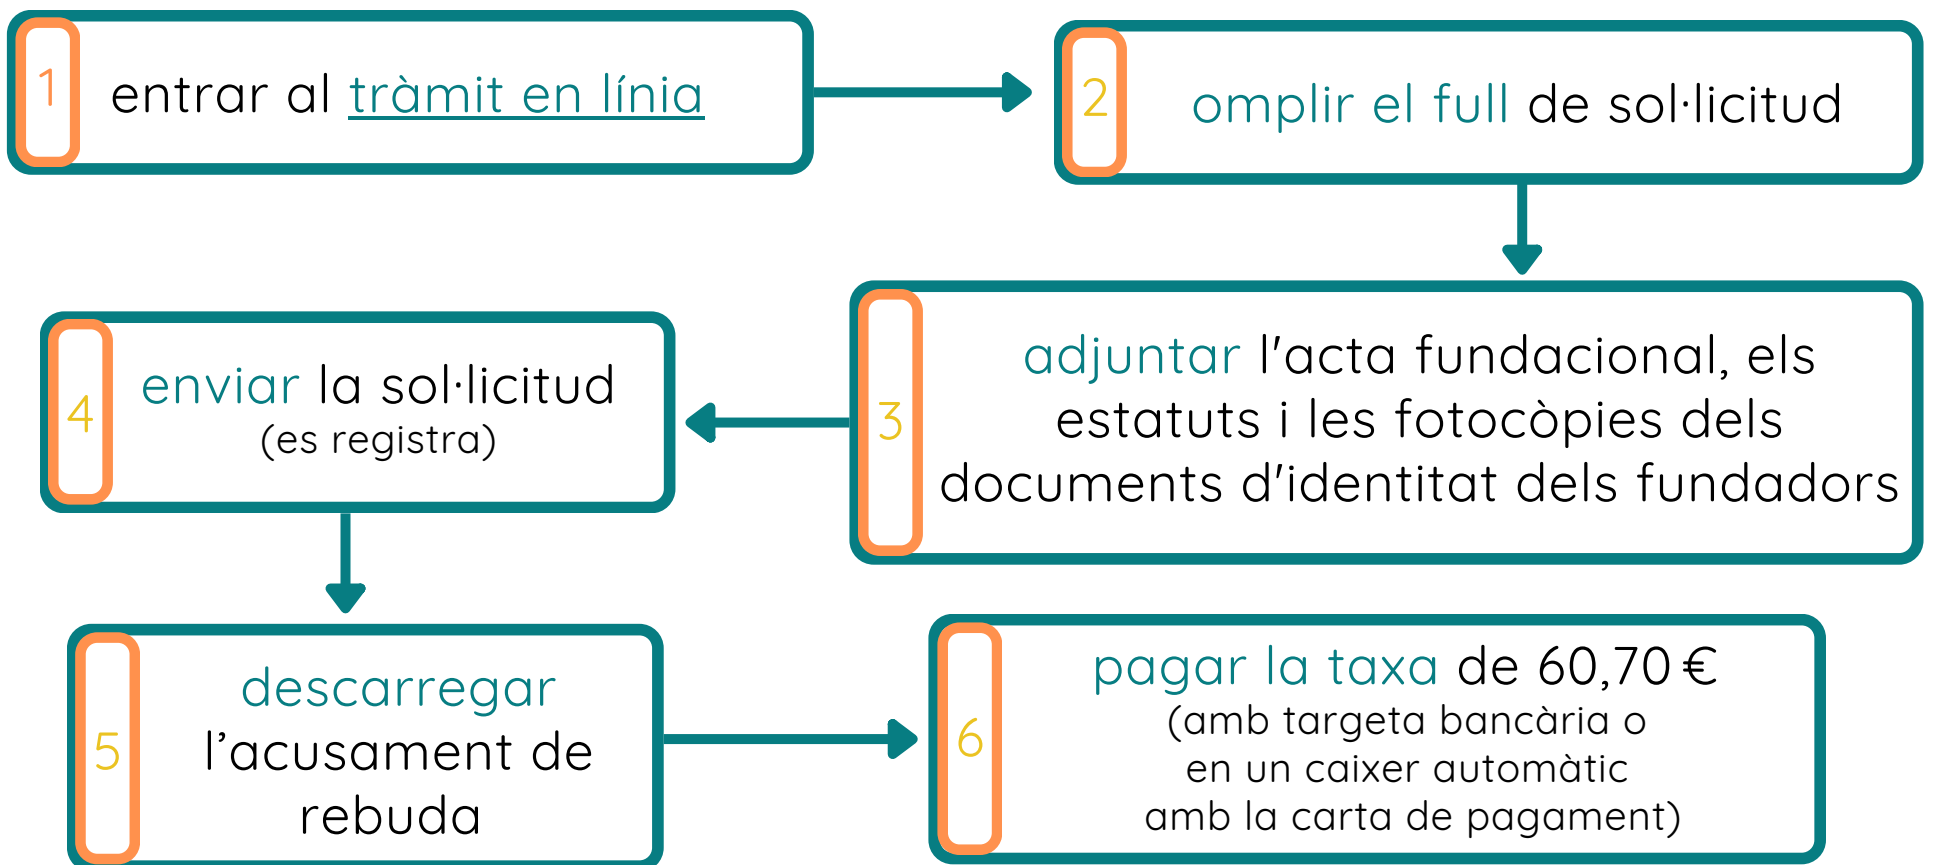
1 entrar al tràmit en línia

2 omplir el full de sol·licitud

3 adjuntar l'acta fundacional, els estatuts i les fotocòpies dels documents d'identitat dels fundadors

4 enviar la sol·licitud (es registra)

5 descarregar l'acusament de rebuda

6 pagar la taxa de 60,70 € (amb targeta bancària o en un caixer automàtic amb la carta de pagament)